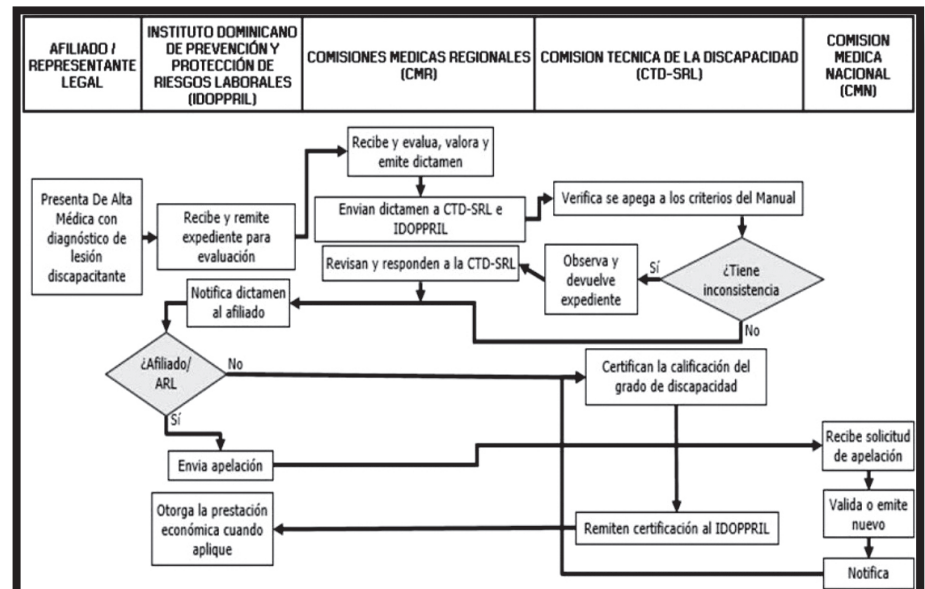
| AFILIADO / REPRESENTANTE LEGAL | INSTITUTO DOMINICANO DE PREVENCIÓN Y PROTECCIÓN DE RIESGOS LABORALES (IDOPPRIL) | COMISIONES MEDICAS REGIONALES (CMR) | COMISION TECNICA DE LA DISCAPACIDAD (CTD-SRL) | COMISION MEDICA NACIONAL (CMN) |
|---|---|---|---|---|

Presenta De Alta Médica con diagnóstico de lesión discapacitante

Recibe y remite expediente para evaluación

Recibe y evalua, valora y emite dictamen

Envian dictamen a CTD-SRL e IDOPPRIL

Verifica se apega a los criterios del Manual

¿Tiene inconsistencia

Sí

Observa y devuelve expediente

Revisan y responden a la CTD-SRL

Notifica dictamen al afiliado

No

¿Afiliado/ ARL

No

Certifican la calificación del grado de discapacidad

Sí

Envia apelación

Recibe solicitud de apelación

Valida o emite nuevo

Otorga la prestación económica cuando aplique

Remiten certificación al IDOPPRIL

Notifica